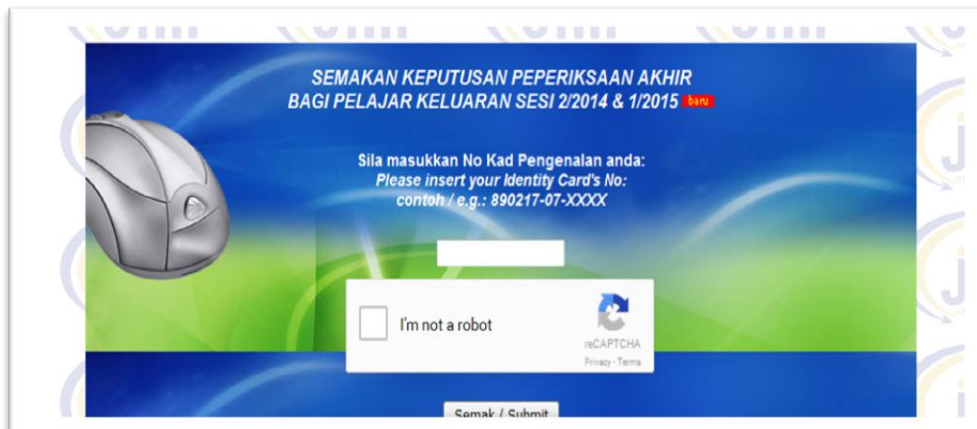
SEMAKAN KEPUTUSAN PEPERIKSAAN AKHIR
BAGI PELAJAR KELUARAN SESI 2/2014 & 1/2015 baru

Sila masukkan No Kad Pengenalan anda:
Please insert your Identity Card's No:
contoh / e.g.: 890217-07-XXXX

I'm not a robot

reCAPTCHA
Privacy - Terms

Semak / Submit